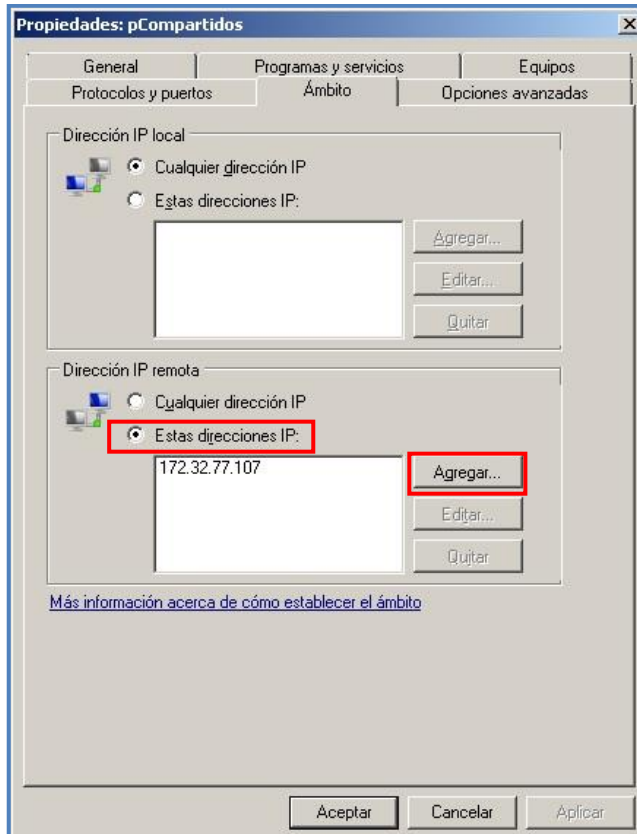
Propiedades: pCompartidos

General
Programas y servicios
Equipos
Protocolos y puertos
Ámbito
Opciones avanzadas

Dirección IP local
Cualquier dirección IP
Estas direcciones IP:
Agregar...
Editar...
Quitar

Dirección IP remota
Cualquier dirección IP
Estas direcciones IP:
172.32.77.107
Agregar...
Editar...
Quitar

Más información acerca de cómo establecer el ámbito

Aceptar
Cancelar
Aplicar